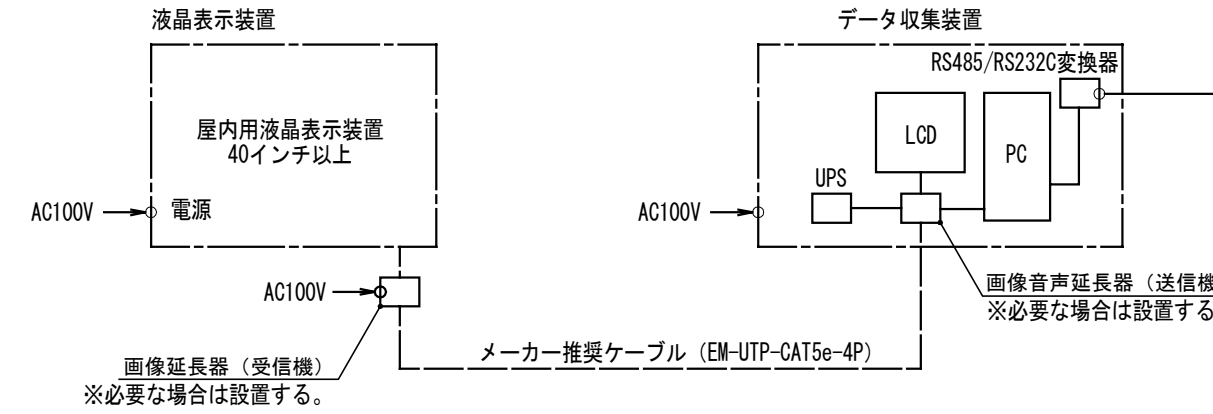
液晶表示装置

屋内用液晶表示装置
40インチ以上

AC100V

電源

AC100V

画像延長器（受信機）
※必要な場合は設置する。

データ収集装置

RS485/RS232C変換器

LCD

PC

UPS

AC100V

画像音声延長器（送信機
※必要な場合は設置する

メーカー推奨ケーブル（EM-UTP-CAT5e-4P）